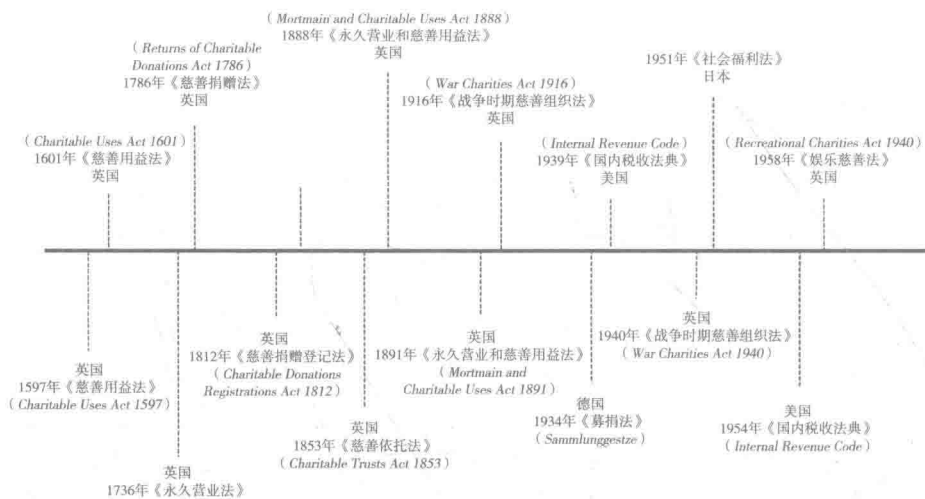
( Mortmain and Charitable Uses Act 1888 )
1888年《永久营业和慈善用益法》
英国

( Returns of Charitable Donations Act 1786 )
1786年《慈善捐赠法》
英国

1951年《社会福利法》
日本

( War Charities Act 1916 )
1916年《战争时期慈善组织法》
英国

( Charitable Uses Act 1601 )
1601年《慈善用益法》
英国

( Internal Revenue Code )
1939年《国内税收法典》
美国

( Recreational Charities Act 1940 )
1958年《娱乐慈善法》
英国

英国
1597年《慈善用益法》
( Charitable Uses Act 1597 )

英国
1736年《永久营业法》

英国
1812年《慈善捐赠登记法》
( Charitable Donations Registrations Act 1812 )

英国
1853年《慈善依托法》
( Charitable Trusts Act 1853 )

英国
1891年《永久营业和慈善用益法》
( Mortmain and Charitable Uses Act 1891 )

德国
1934年《募捐法》
( Sammlunggestze )

英国
1940年《战争时期慈善组织法》
( War Charities Act 1940 )

美国
1954年《国内税收法典》
( Internal Revenue Code )